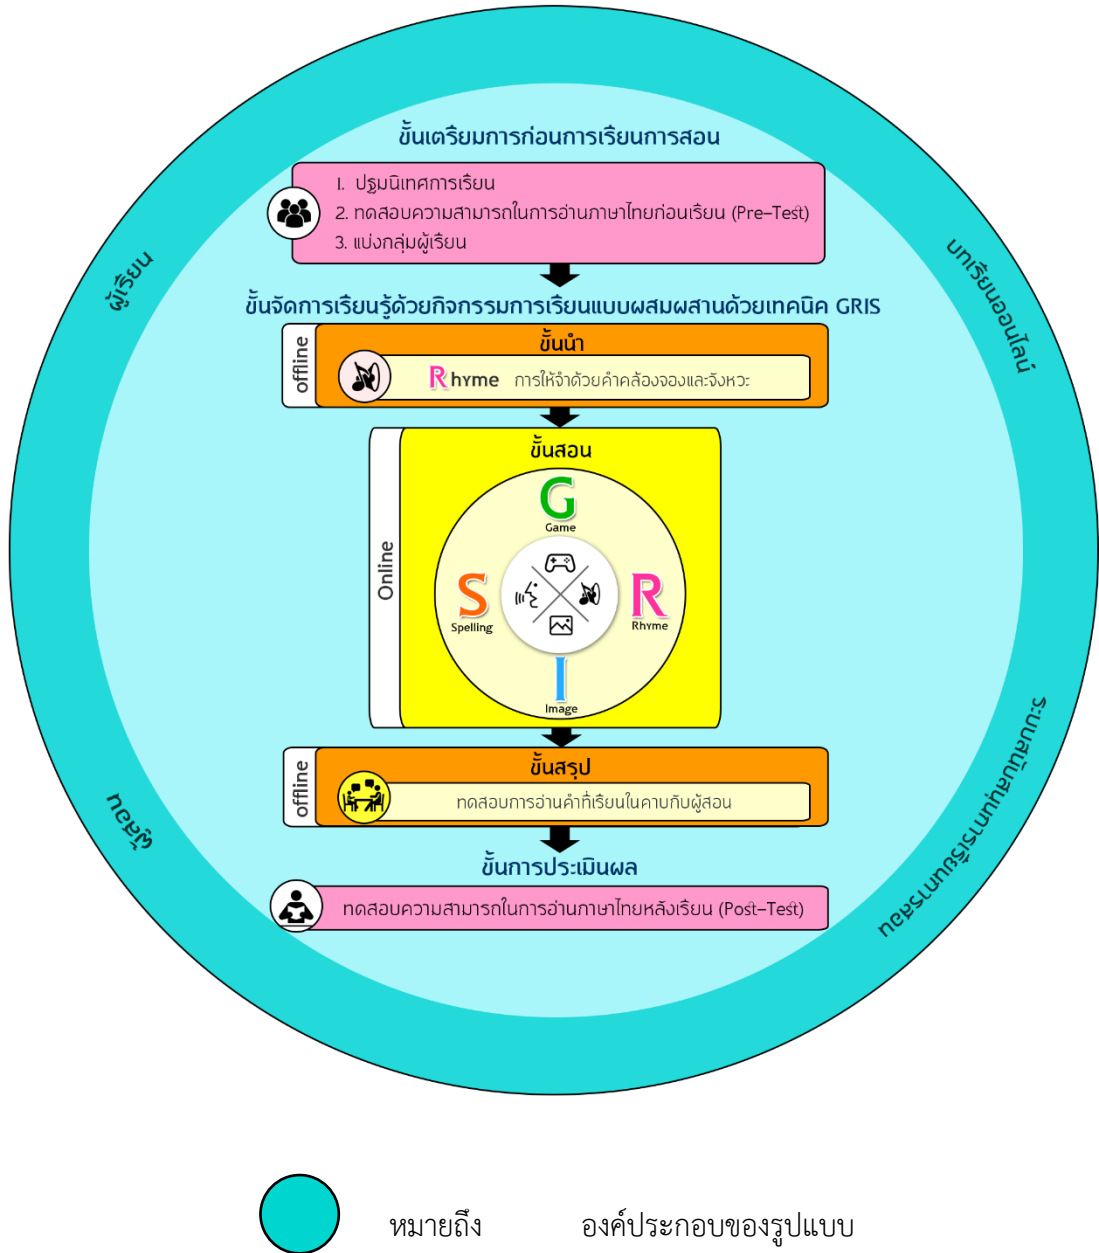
ผู้เรียน

บทเรียนออนไลน์

ผู้สอน

ระบบสนับสนุนการเรียนการสอน

ขั้นเตรียมการก่อนการเรียนการสอน

1. ปฐมนิเทศการเรียน
2. ทดสอบความสามารถในการอ่านภาษาไทยก่อนเรียน (Pre–Test)
3. แบ่งกลุ่มผู้เรียน

ขั้นจัดการเรียนรู้ด้วยกิจกรรมการเรียนแบบผสมผสานด้วยเทคนิค GRIS

offline

ขั้นนำ

Rhyme การให้จำด้วยคำคล้องจองและจังหวะ

Online

ขั้นสอน

G
Game

S
Spelling

R
Rhyme

I
Image

offline

ขั้นสรุป

ทดสอบการอ่านคำที่เรียนในคาบกับผู้สอน

ขั้นการประเมินผล

ทดสอบความสามารถในการอ่านภาษาไทยหลังเรียน (Post–Test)

หมายถึง องค์ประกอบของรูปแบบ